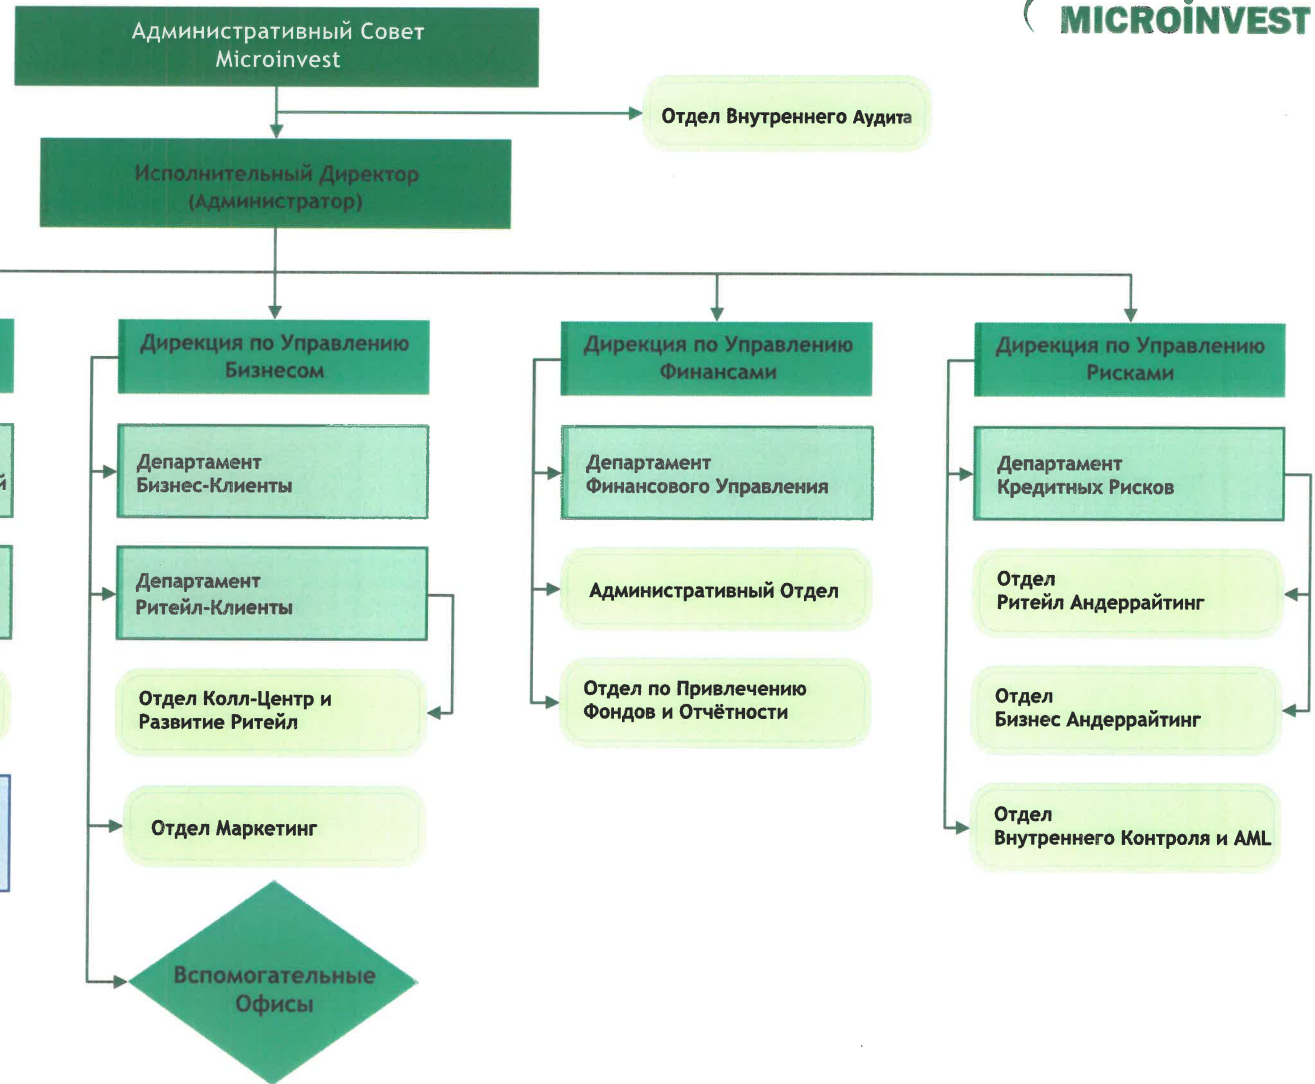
MICROINVEST

Административный Совет Microinvest

Отдел Внутреннего Аудита

Исполнительный Директор (Администратор)

Дирекция по Управлению Бизнесом

Департамент Бизнес-Клиенты

Департамент Ритейл-Клиенты

Отдел Колл-Центр и Развитие Ритейл

Отдел Маркетинг

Вспомогательные Офисы

Дирекция по Управлению Финансами

Департамент Финансового Управления

Административный Отдел

Отдел по Привлечению Фондов и Отчётности

Дирекция по Управлению Рисками

Департамент Кредитных Рисков

Отдел Ритейл Андеррайтинг

Отдел Бизнес Андеррайтинг

Отдел Внутреннего Контроля и AML